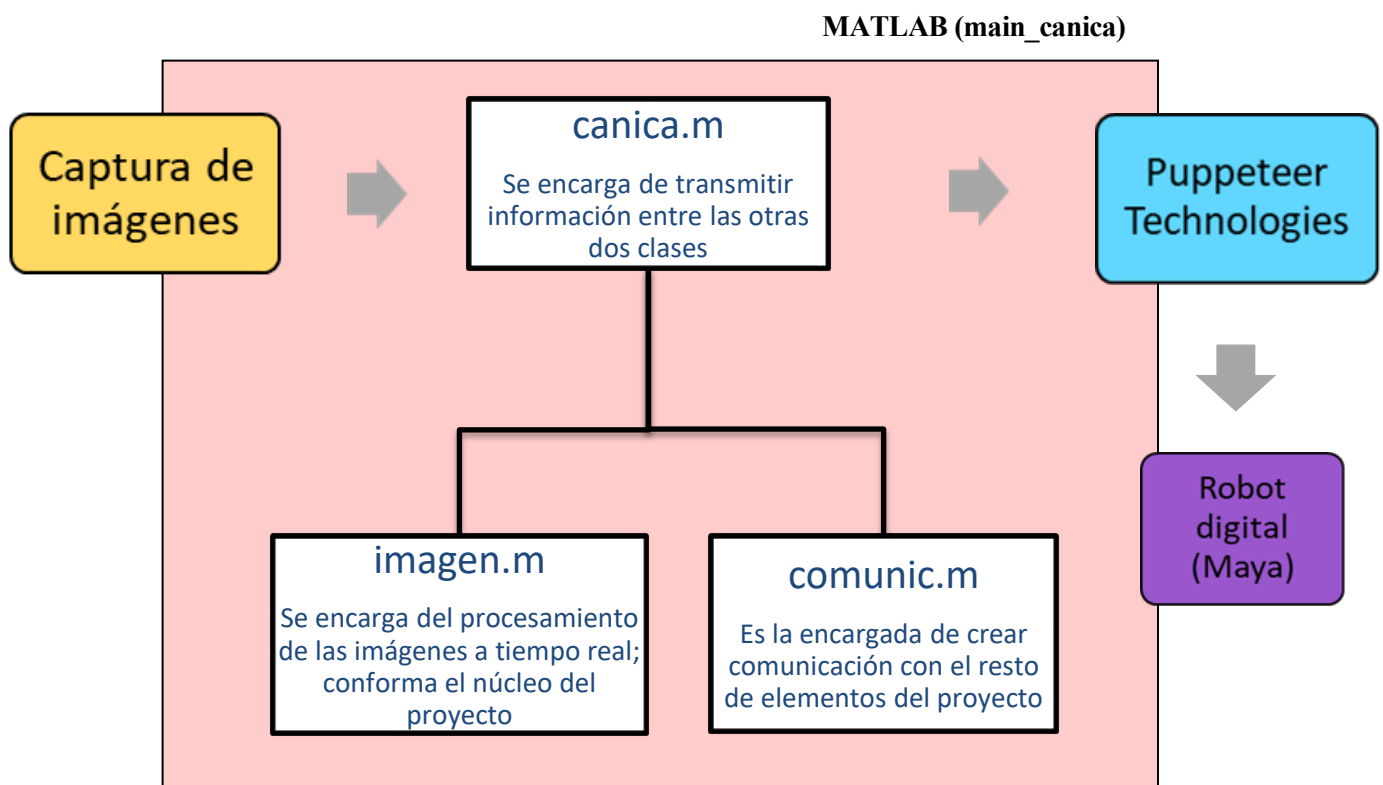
MATLAB (main_canica)

Captura de imágenes

canica.m

Se encarga de transmitir información entre las otras dos clases

Puppeteer Technologies

imagen.m

Se encarga del procesamiento de las imágenes a tiempo real; conforma el núcleo del proyecto

comunic.m

Es la encargada de crear comunicación con el resto de elementos del proyecto

Robot digital (Maya)